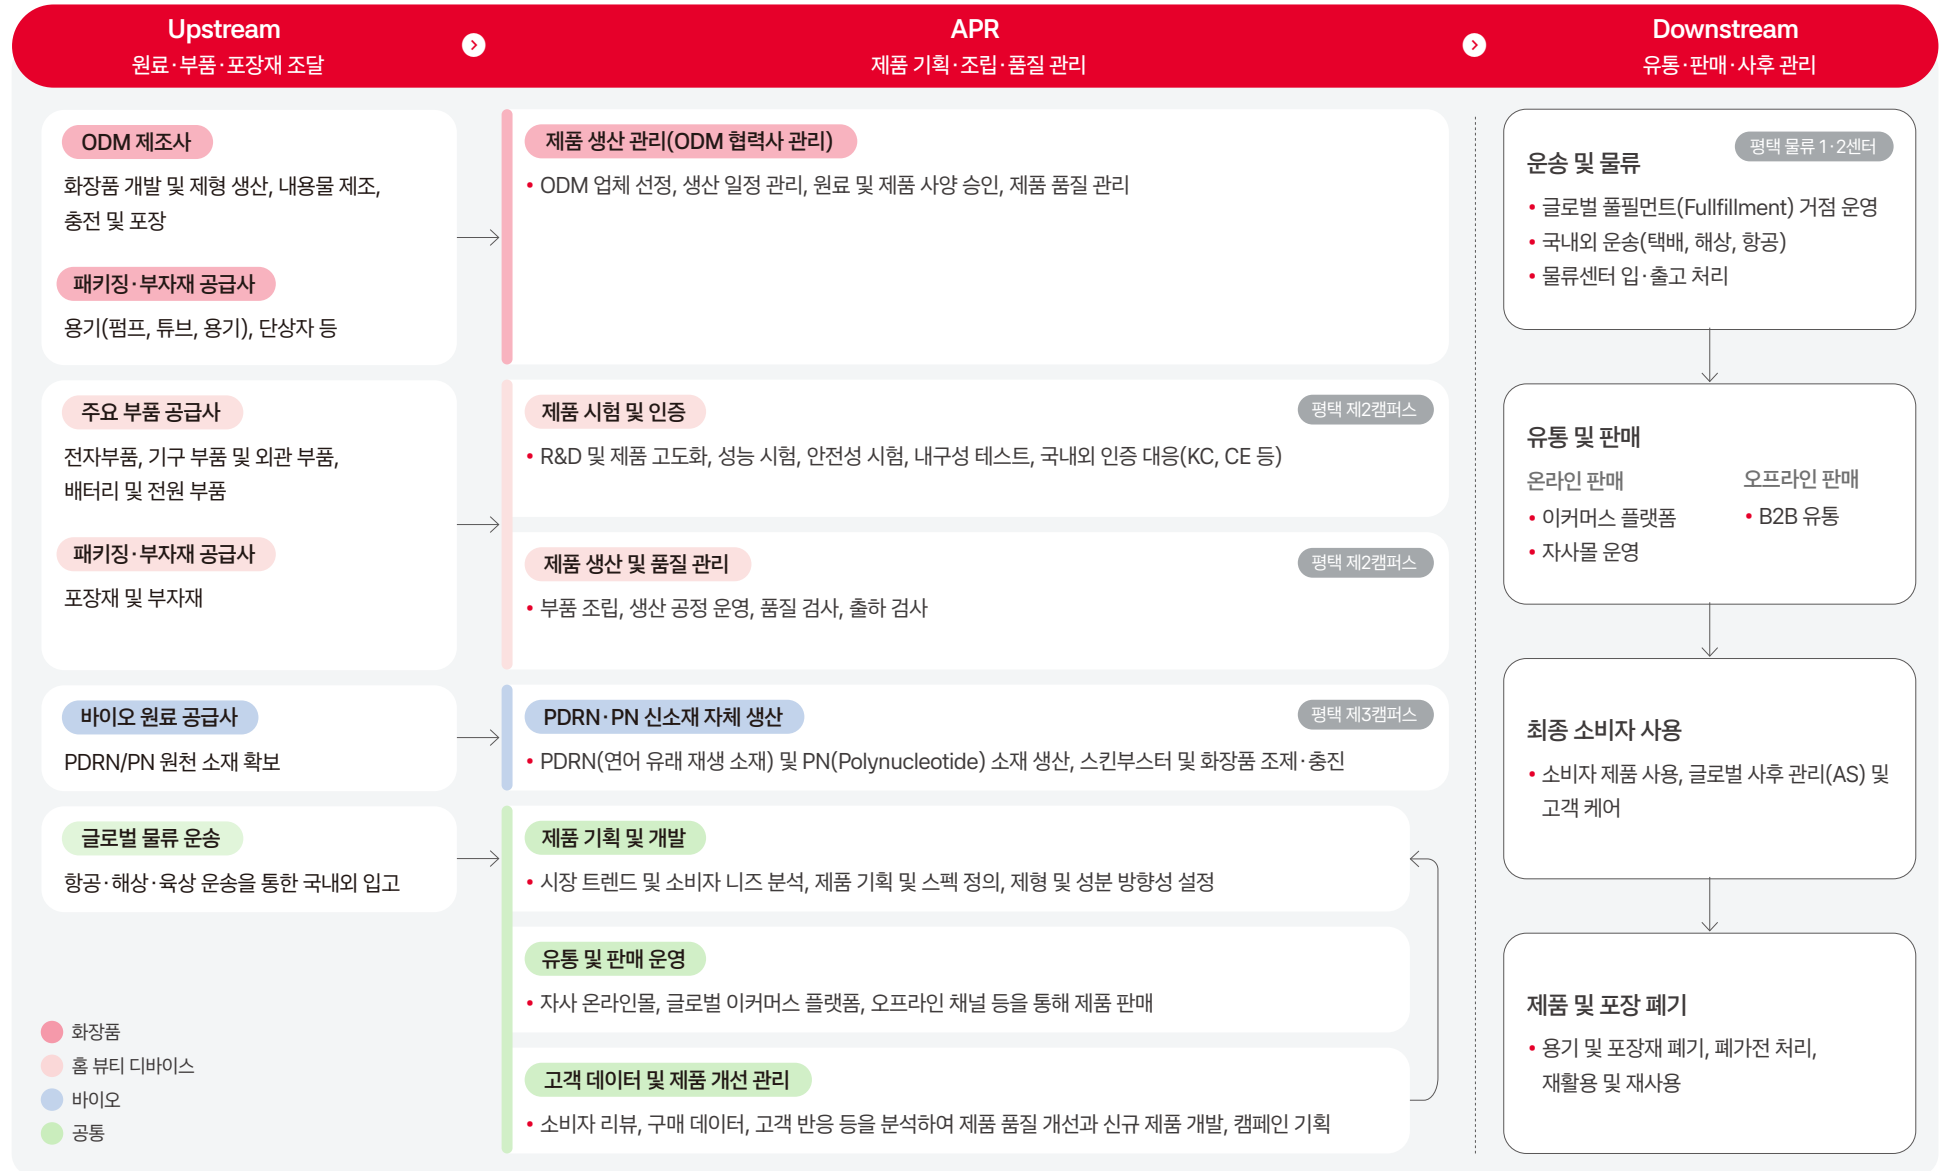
Upstream
원료·부품·포장재 조달

APR
제품 기획·조립·품질 관리

Downstream
유통·판매·사후 관리

ODM 제조사
화장품 개발 및 제형 생산, 내용물 제조, 충전 및 포장

패키징·부자재 공급사
용기(펌프, 튜브, 용기), 단상자 등

제품 생산 관리(ODM 협력사 관리)
• ODM 업체 선정, 생산 일정 관리, 원료 및 제품 사양 승인, 제품 품질 관리

운송 및 물류
평택 물류 1·2센터
• 글로벌 풀필먼트(Fullfillment) 거점 운영
• 국내외 운송(택배, 해상, 항공)
• 물류센터 입·출고 처리

주요 부품 공급사
전자부품, 기구 부품 및 외관 부품, 배터리 및 전원 부품

패키징·부자재 공급사
포장재 및 부자재

제품 시험 및 인증
평택 제2캠퍼스
• R&D 및 제품 고도화, 성능 시험, 안전성 시험, 내구성 테스트, 국내외 인증 대응(KC, CE 등)

제품 생산 및 품질 관리
평택 제2캠퍼스
• 부품 조립, 생산 공정 운영, 품질 검사, 출하 검사

유통 및 판매
온라인 판매
• 이커머스 플랫폼
• 자사몰 운영
오프라인 판매
• B2B 유통

바이오 원료 공급사
PDRN/PN 원천 소재 확보

PDRN·PN 신소재 자체 생산
평택 제3캠퍼스
• PDRN(연어 유래 재생 소재) 및 PN(Polynucleotide) 소재 생산, 스킨부스터 및 화장품 조제·충진

최종 소비자 사용
• 소비자 제품 사용, 글로벌 사후 관리(AS) 및 고객 케어

글로벌 물류 운송
항공·해상·육상 운송을 통한 국내외 입고

제품 기획 및 개발
• 시장 트렌드 및 소비자 니즈 분석, 제품 기획 및 스펙 정의, 제형 및 성분 방향성 설정

유통 및 판매 운영
• 자사 온라인몰, 글로벌 이커머스 플랫폼, 오프라인 채널 등을 통해 제품 판매

고객 데이터 및 제품 개선 관리
• 소비자 리뷰, 구매 데이터, 고객 반응 등을 분석하여 제품 품질 개선과 신규 제품 개발, 캠페인 기획

제품 및 포장 폐기
• 용기 및 포장재 폐기, 폐가전 처리, 재활용 및 재사용

화장품
홈 뷰티 디바이스
바이오
공통